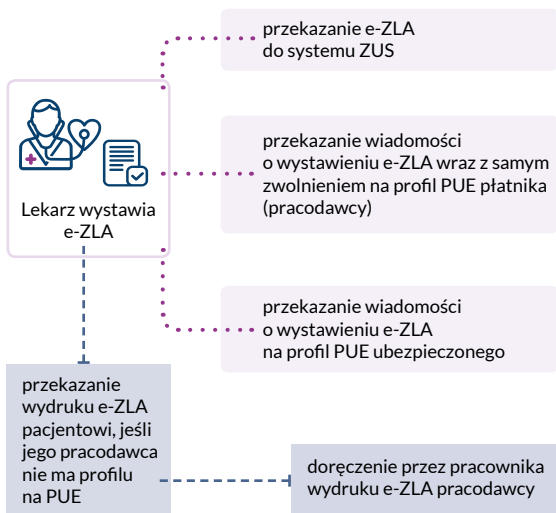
Lekarz wystawia e-ZLA

przekazanie e-ZLA do systemu ZUS

przekazanie wiadomości o wystawieniu e-ZLA wraz z samym zwolnieniem na profil PUE płatnika (pracodawcy)

przekazanie wiadomości o wystawieniu e-ZLA na profil PUE ubezpieczonego

przekazanie wydruku e-ZLA pacjentowi, jeśli jego pracodawca nie ma profilu na PUE

doręczenie przez pracownika wydruku e-ZLA pracodawcy